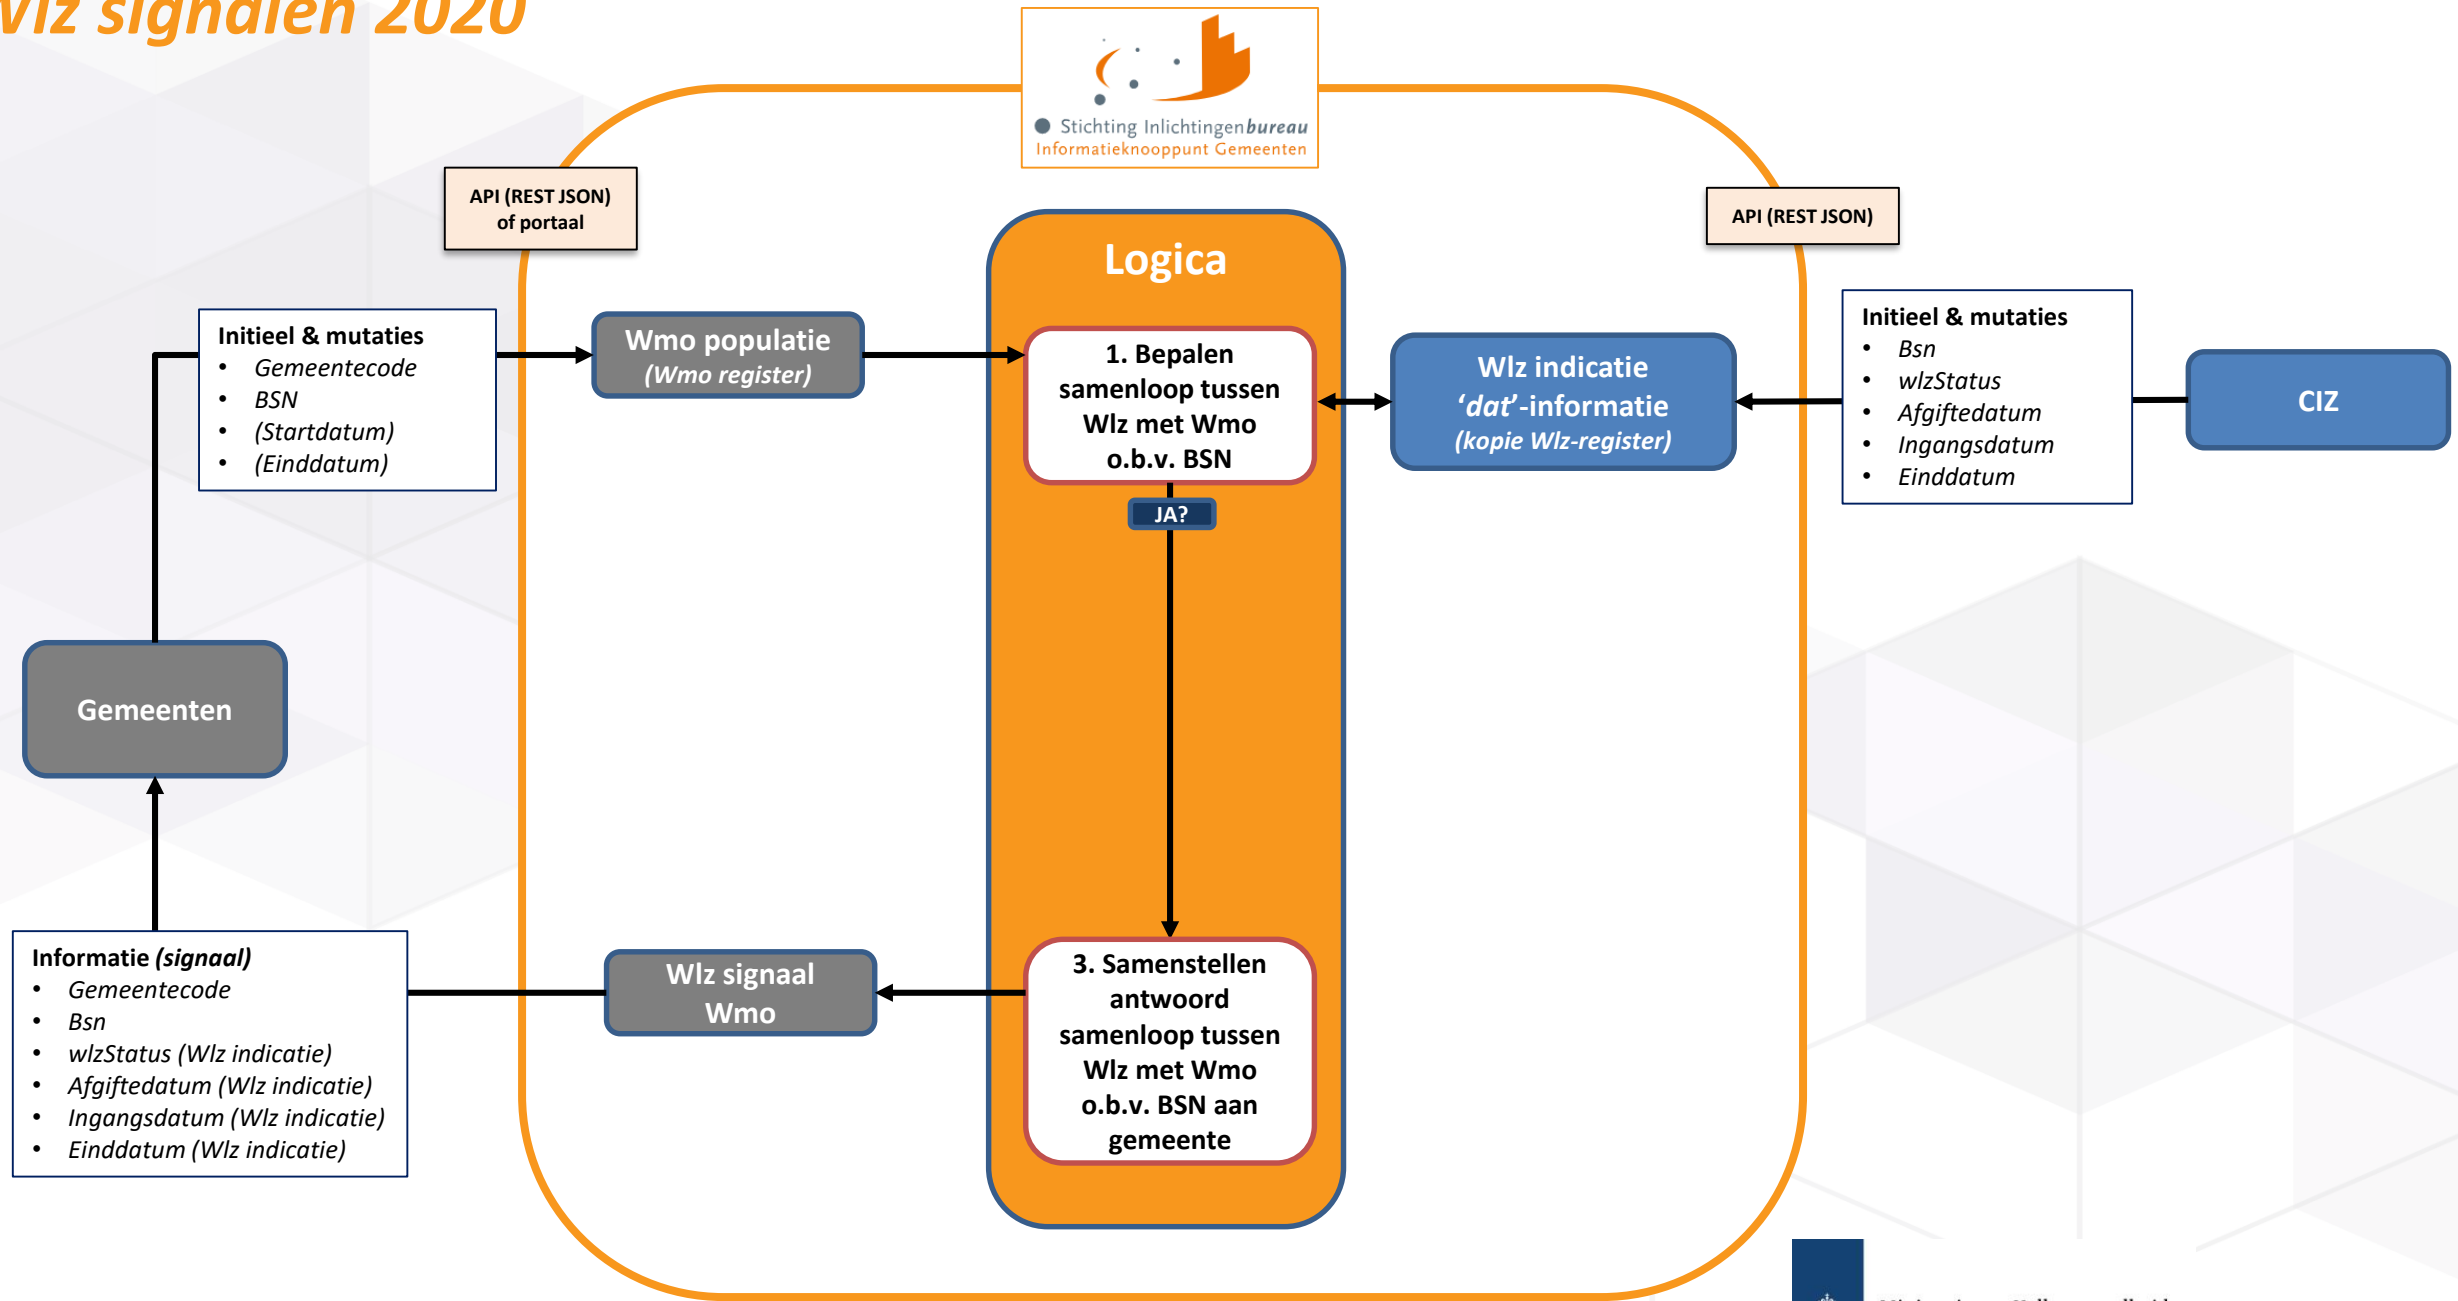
Wlz signalen 2020

Stichting Inlichtingenbureau
Informatieknooppunt Gemeenten

API (REST JSON) of portaal

API (REST JSON)

Logica

Initieel & mutaties
- Gemeentecode
- BSN
- (Startdatum)
- (Einddatum)

Wmo populatie
(Wmo register)

1. Bepalen samenloop tussen Wlz met Wmo o.b.v. BSN

JA?

Wlz indicatie
'dat'-informatie
(kopie Wlz-register)

Initieel & mutaties
- Bsn
- wlzStatus
- Afgiftedatum
- Ingangsdatum
- Einddatum

CIZ

Gemeenten

Informatie (signaal)
- Gemeentecode
- Bsn
- wlzStatus (Wlz indicatie)
- Afgiftedatum (Wlz indicatie)
- Ingangsdatum (Wlz indicatie)
- Einddatum (Wlz indicatie)

Wlz signaal Wmo

3. Samenstellen antwoord samenloop tussen Wlz met Wmo o.b.v. BSN aan gemeente

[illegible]